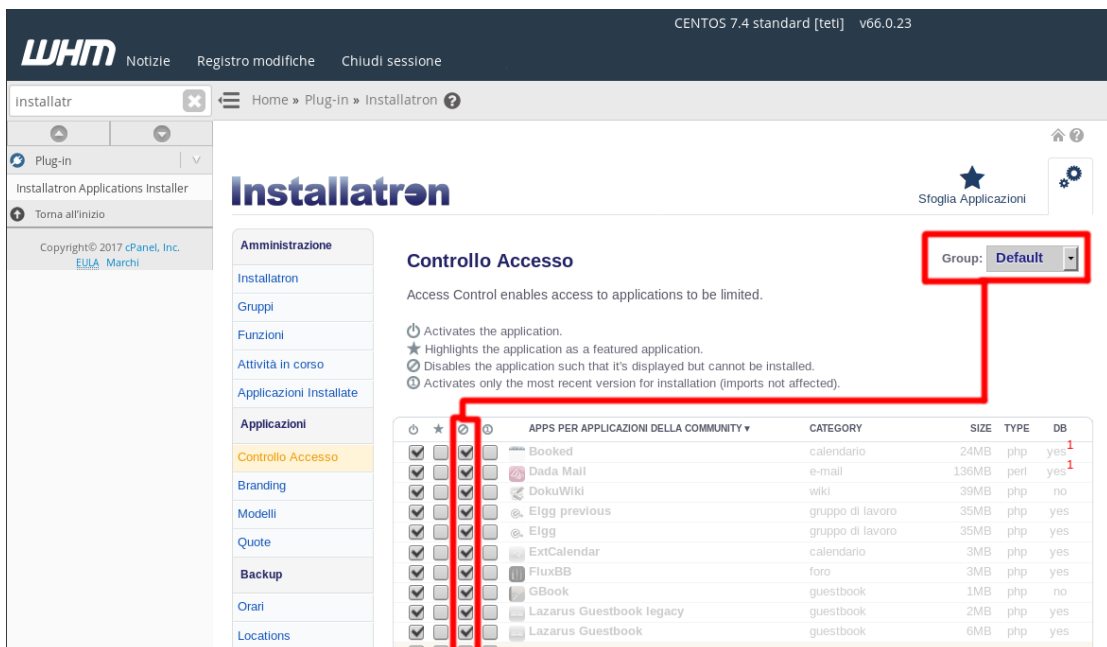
CENTOS 7.4 standard [teti] v66.0.23

WHM Notizie Registro modifiche Chiudi sessione

installatr

Home » Plug-in » Installatron

Plug-in

Installatron Applications Installer

Torna all'inizio

Copyright© 2017 cPanel, Inc.
EULA Marchi

Installatron

Sfoglia Applicazioni

Amministrazione
Installatron
Gruppi
Funzioni
Attività in corso
Applicazioni Installate
Applicazioni
Controllo Accesso
Branding
Modelli
Quote
Backup
Orari
Locations

Controllo Accesso

Group: Default

Access Control enables access to applications to be limited.

Activates the application.
Highlights the application as a featured application.
Disables the application such that it's displayed but cannot be installed.
Activates only the most recent version for installation (imports not affected).

| | | | | APPS PER APPLICAZIONI DELLA COMMUNITY ▾ | CATEGORY | SIZE | TYPE | DB |
|---|---|---|---|---|---|---|---|---|
| | | | | Booked | calendario | 24MB | php | yes$^1$ |
| | | | | Dada Mail | e-mail | 136MB | perl | yes$^1$ |
| | | | | DokuWiki | wiki | 39MB | php | no |
| | | | | Elgg previous | gruppo di lavoro | 35MB | php | yes |
| | | | | Elgg | gruppo di lavoro | 35MB | php | yes |
| | | | | ExtCalendar | calendario | 3MB | php | yes |
| | | | | FluxBB | foro | 3MB | php | yes |
| | | | | GBook | guestbook | 1MB | php | no |
| | | | | Lazarus Guestbook legacy | guestbook | 2MB | php | yes |
| | | | | Lazarus Guestbook | guestbook | 6MB | php | yes |